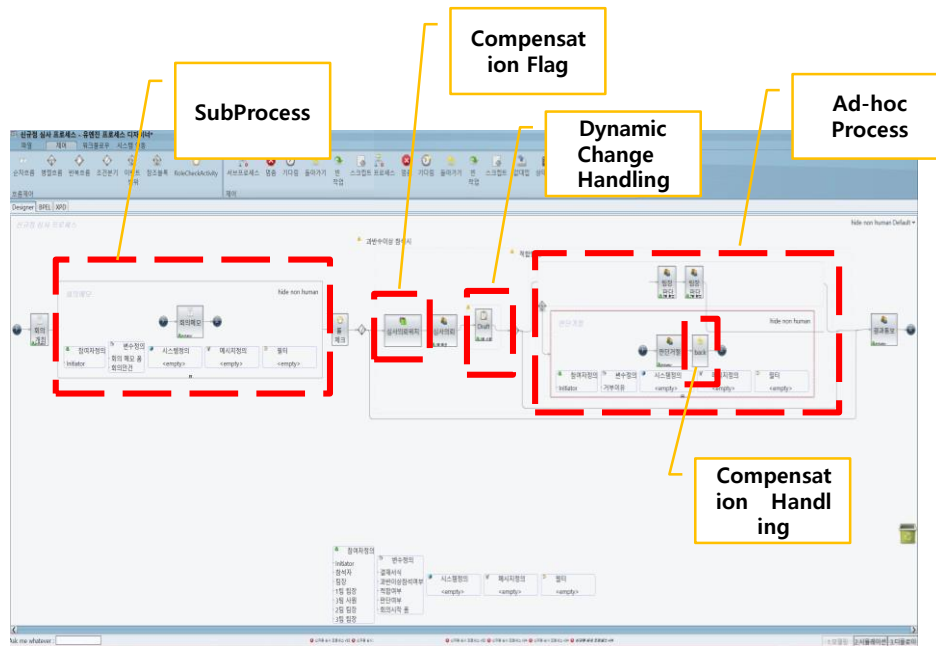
Compensation Flag

SubProcess

Dynamic Change Handling

Ad-hoc Process

신규정 심사 프로세스 - 유엔진 프로세스 디자이너*

파일 제어 워크플로우 시스템

순차흐름 병렬흐름 반복흐름 조건분기 이벤트 처리 점프블록 RoleCheckActivity

서브프로세스 병용 기다림 올라가기 연 작업 스크립트 프로세스 정지 기다림 올라가기 연 작업 스크립트 갈대립 심사

흐름제어 제어

Designer BPEL XPD

hide non human Default

과반수이상 참석시

hide non human

회의 개최

회의메모

참여자정의 Initiator

변수정의 회의 메모 용 회의안건

시스템정의 <empty>

메시지정의 <empty>

필터 <empty>

심사의견제시

심사의회

Draft

팀장 의디

팀장 의디

hide non human

편단처명

back

참여자정의 Initiator

변수정의 거부여부

시스템정의 <empty>

메시지정의 <empty>

필터 <empty>

결과통보

Compensation Handling

참여자정의 Initiator 참석자 팀장 1팀 팀장 1팀 사원 2팀 팀장 3팀 팀장

변수정의 결재서식 과반이상참석여부 작업여부 판단여부 회의시작 용

시스템정의 <empty>

메시지정의 <empty>

필터 <empty>

Ask me whatever :